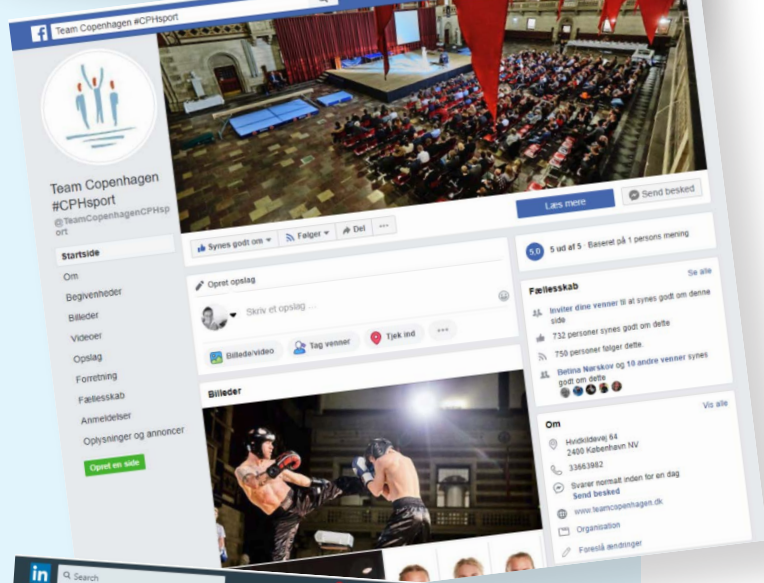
Team Copenhagen #CPHsport

Team Copenhagen #CPHsport

@TeamCopenhagenCPHsport

Startside
Om
Begivenheder
Billeder
Videoer
Opslag
Forretning
Fællesskab
Anmeldelser
Oplysninger og annoncer

Opret en side

Læs mere

Send besked

Synes godt om

Følger

Del

...

Opret opslag

Skriv et opslag ...

Billede/video

Tag venner

Tjek ind

...

Billeder

5.0 5 ud af 5 · Baseret på 1 persons mening

Fællesskab

Se alle

Inviter dine venner til at synes godt om denne side

732 personer synes godt om dette

750 personer følger dette

Betina Nørskov og 10 andre venner synes godt om dette

Om

Vis alle

Hvidkildevej 64
2400 København NV

33663982

Svarer normalt inden for en dag
Send besked

www.teamcopenhagen.dk

Organisation

Foreslå ændringer

in Search